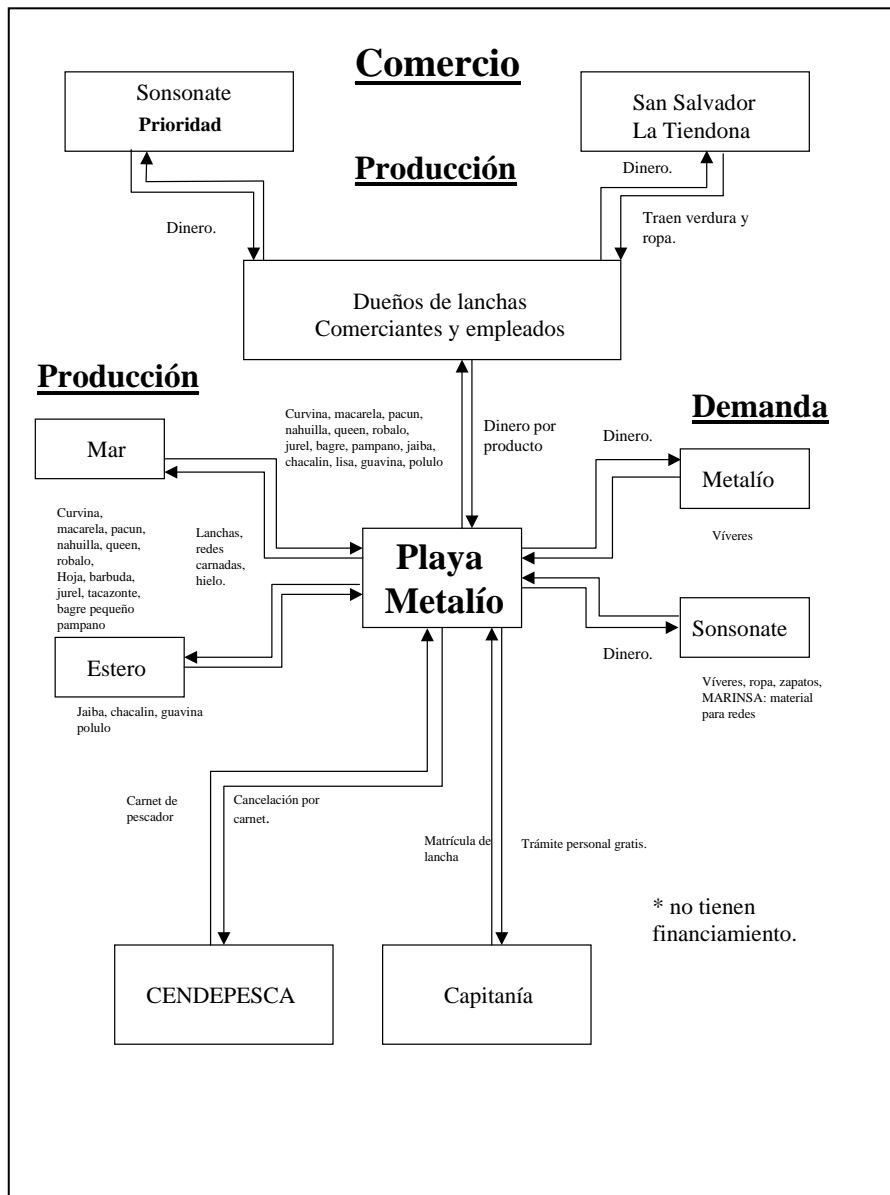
Comercio

Sonsonate
Prioridad

San Salvador
La Tiendona

Producción

Dinero.

Dinero.

Traen verdura y ropa.

Dueños de lanchas
Comerciantes y empleados

Producción

Demanda

Mar

Curvina, macarela, pacun, nahuilla, queen, robalo, jurel, bagre, pampano, jaiba, chacalin, lisa, guavina, polulo

Dinero por producto

Dinero.

Metalío

Curvina, macarela, pacun, nahuilla, queen, robalo, Hoja, barbuda, jurel, tacazonte, bagre pequeño pampano

Lanchas, redes carnadas, hielo.

Playa Metalío

Víveres

Sonsonate

Estero

Dinero.

Víveres, ropa, zapatos, MARINSA: material para redes

Jaiba, chacalin, guavina polulo

Carnet de pescador

Cancelación por carnet.

Matrícula de lancha

Trámite personal gratis.

* no tienen financiamiento.

CENDEPESCA

Capitanía